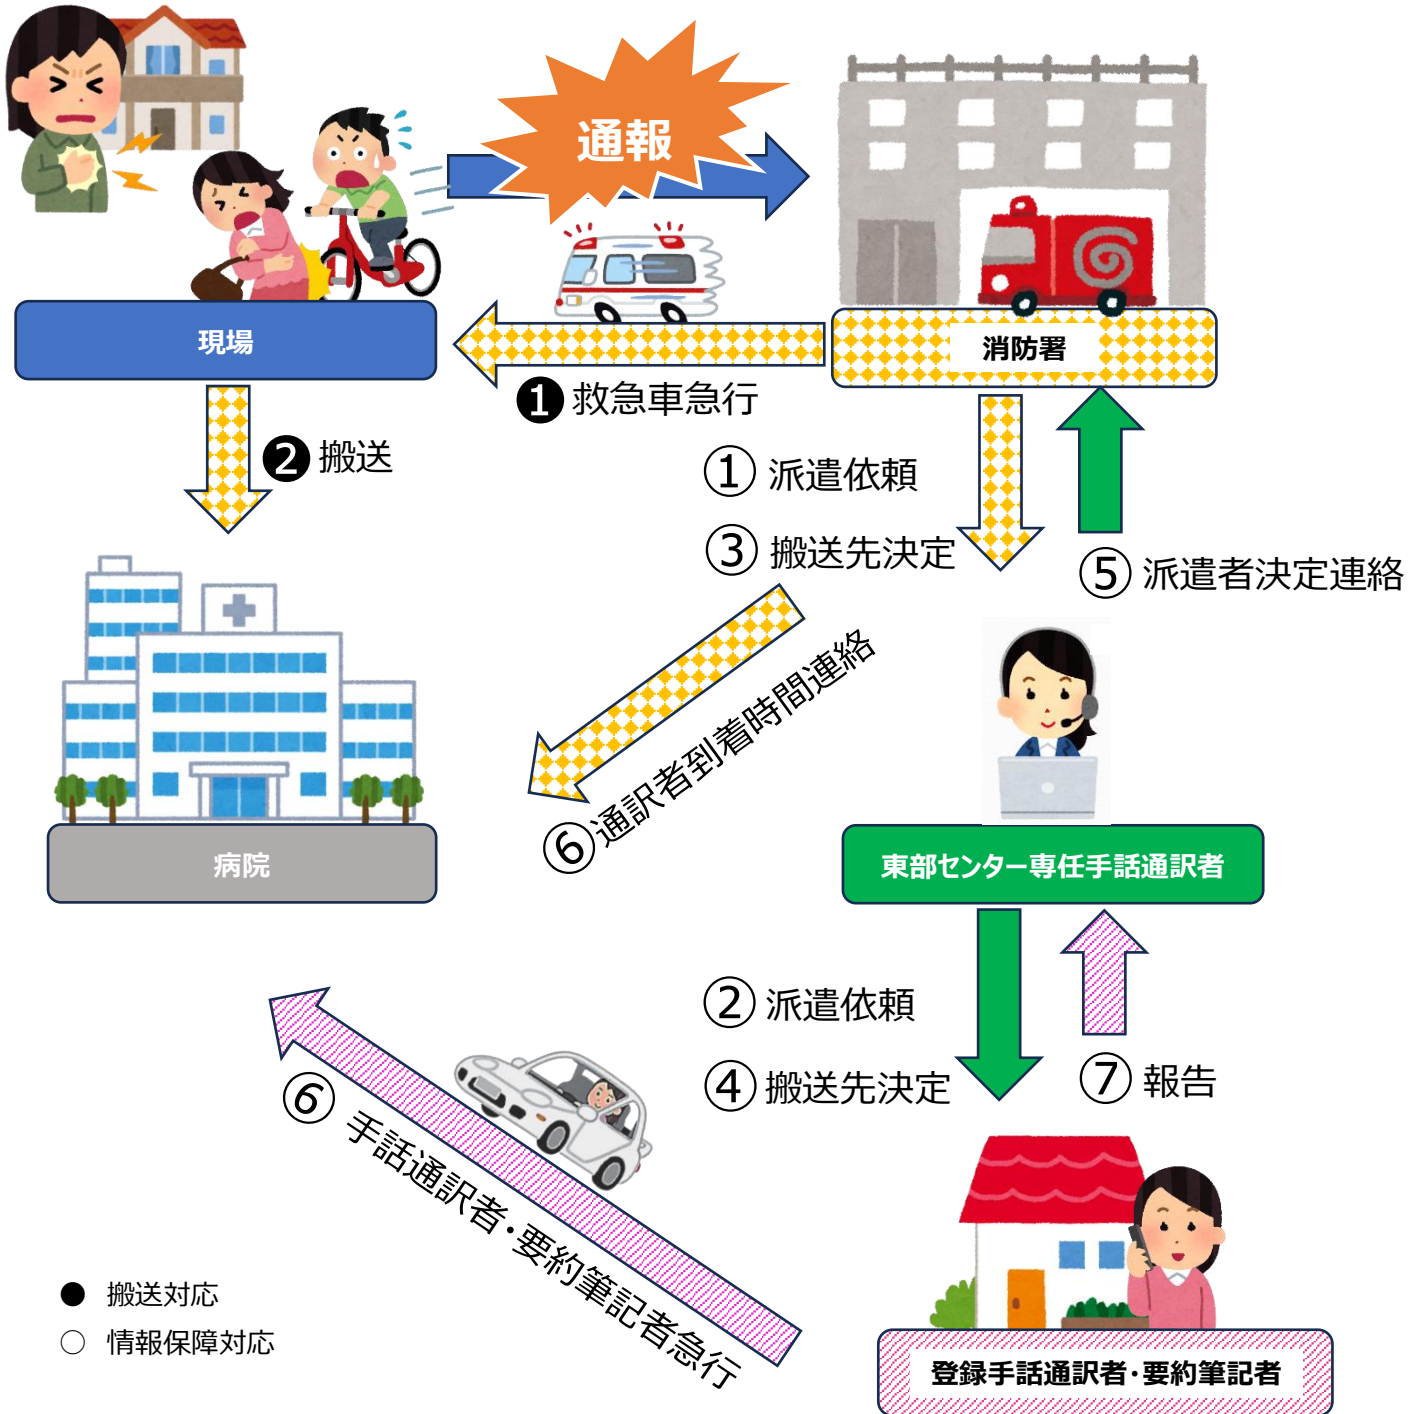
通報

現場

消防署

❶ 救急車急行

❷ 搬送

① 派遣依頼

③ 搬送先決定

⑤ 派遣者決定連絡

⑥通訳者到着時間連絡

病院

東部センター専任手話通訳者

② 派遣依頼

④ 搬送先決定

⑦ 報告

⑥ 手話通訳者・要約筆記者急行

● 搬送対応
○ 情報保障対応

登録手話通訳者・要約筆記者